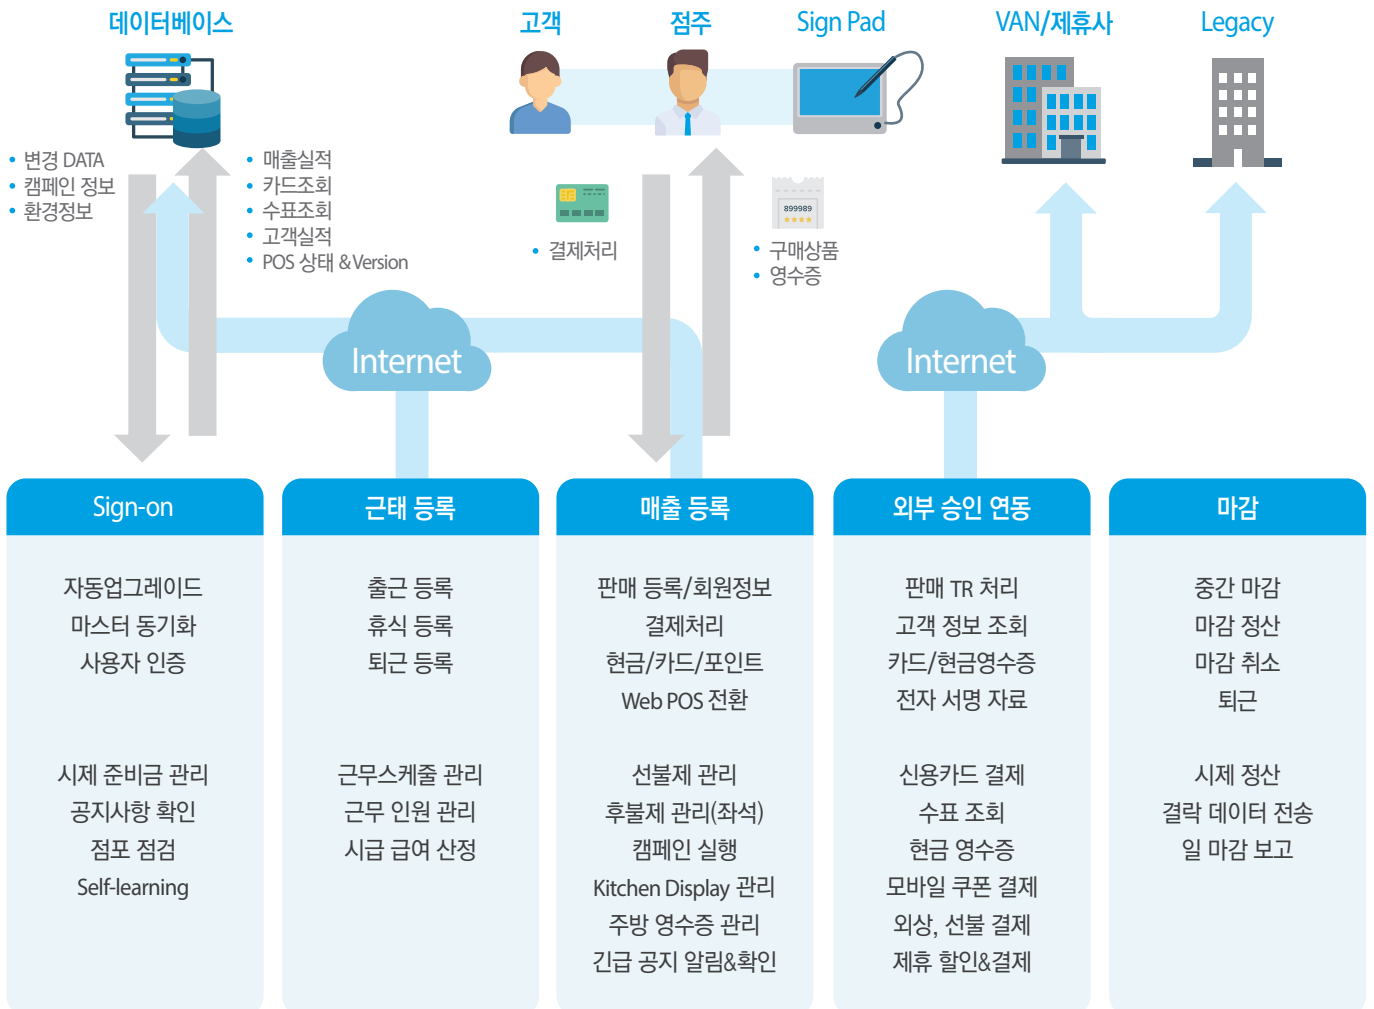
데이터베이스

• 변경 DATA
• 캠페인 정보
• 환경정보

• 매출실적
• 카드조회
• 수표조회
• 고객실적
• POS 상태 &Version

고객

점주

Sign Pad

• 결제처리

899989
★★★★

• 구매상품
• 영수증

VAN/제휴사

Legacy

Internet

Internet

Sign-on

자동업그레이드
마스터 동기화
사용자 인증

시제 준비금 관리
공지사항 확인
점포 점검
Self-learning

근태 등록

출근 등록
휴식 등록
퇴근 등록

근무스케줄 관리
근무 인원 관리
시급 급여 산정

매출 등록

판매 등록/회원정보
결제처리
현금/카드/포인트
Web POS 전환

선불제 관리
후불제 관리(좌석)
캠페인 실행
Kitchen Display 관리
주방 영수증 관리
긴급 공지 알림&확인

외부 승인 연동

판매 TR 처리
고객 정보 조회
카드/현금영수증
전자 서명 자료

신용카드 결제
수표 조회
현금 영수증
모바일 쿠폰 결제
외상, 선불 결제
제휴 할인&결제

마감

중간 마감
마감 정산
마감 취소
퇴근

시제 정산
결락 데이터 전송
일 마감 보고